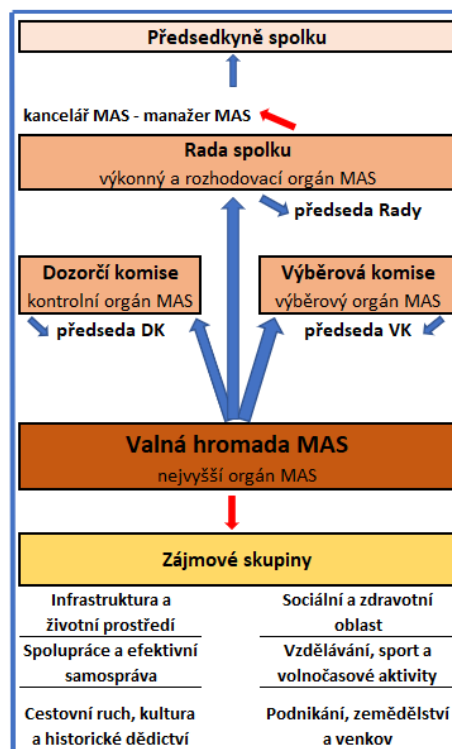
Předsedkyně spolku

kancelář MAS - manažer MAS

Rada spolku
výkonný a rozhodovací orgán MAS

předseda Rady

Dozorčí komise
kontrolní orgán MAS

předseda DK

Výběrová komise
výběrový orgán MAS

předseda VK

Valná hromada MAS
nejvyšší orgán MAS

Zájmové skupiny

| Infrastruktura a životní prostředí | Sociální a zdravotní oblast |
|---|---|
| Spolupráce a efektivní samospráva | Vzdělávání, sport a volnočasové aktivity |
| Cestovní ruch, kultura a historické dědictví | Podnikání, zemědělství a venkov |